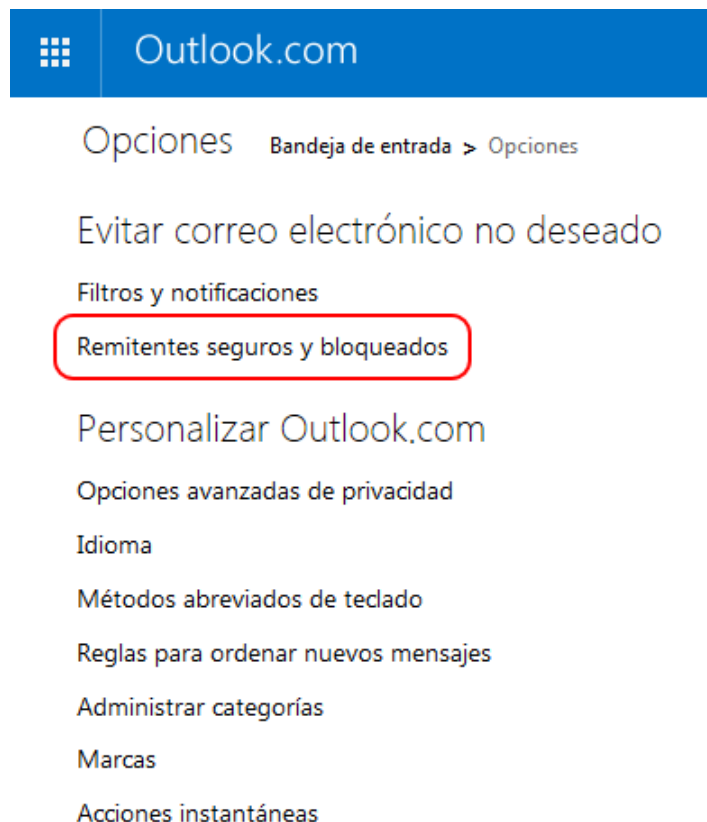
Outlook.com

Opciones Bandeja de entrada > Opciones

Evitar correo electrónico no deseado

Filtros y notificaciones

Remitentes seguros y bloqueados

Personalizar Outlook.com

Opciones avanzadas de privacidad

Idioma

Métodos abreviados de teclado

Reglas para ordenar nuevos mensajes

Administrar categorías

Marcas

Acciones instantáneas